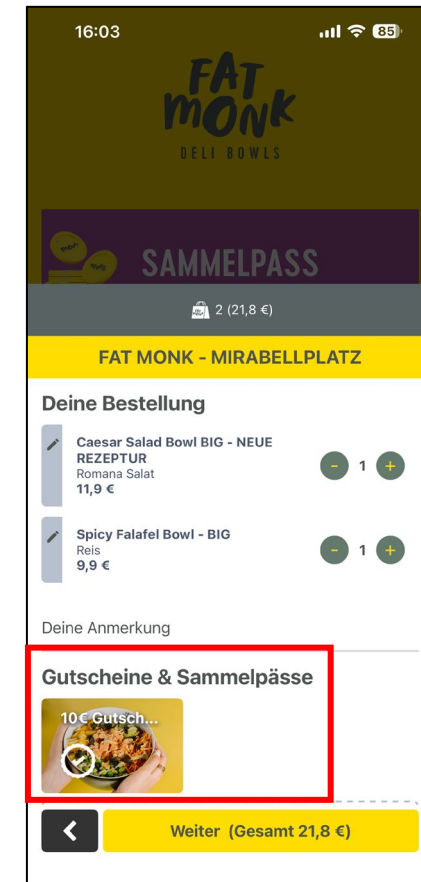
16:03

85

FAT MONK

DELI BOWLS

SAMMELPASS

2 (21,8 €)

FAT MONK - MIRABELLPLATZ

Deine Bestellung

Caesar Salad Bowl BIG - NEUE REZEPTUR
Romana Salat
11,9 €

- 1 +

Spicy Falafel Bowl - BIG
Reis
9,9 €

- 1 +

Deine Anmerkung

Gutscheine & Sammelpässe

10€ Gutsch...

<

Weiter (Gesamt 21,8 €)